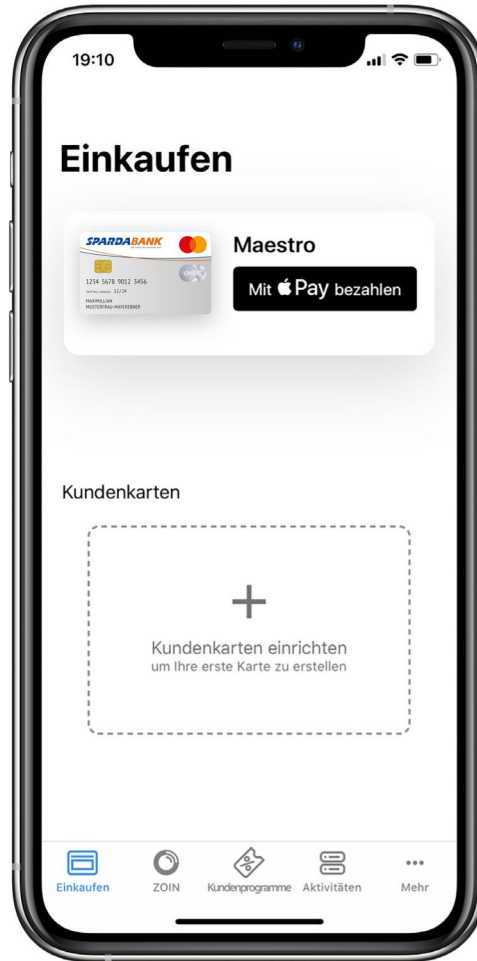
19:10

Einkaufen

SPARDABANK

debit

1234 5678 9012 3456

12/24

MAXIMILLIAN MUSTERFRAU-MAYERBENER

Maestro

Mit  Pay bezahlen

Kundenkarten

+

Kundenkarten einrichten
um Ihre erste Karte zu erstellen

Einkaufen ZOIN Kundenprogramme Aktivitäten Mehr